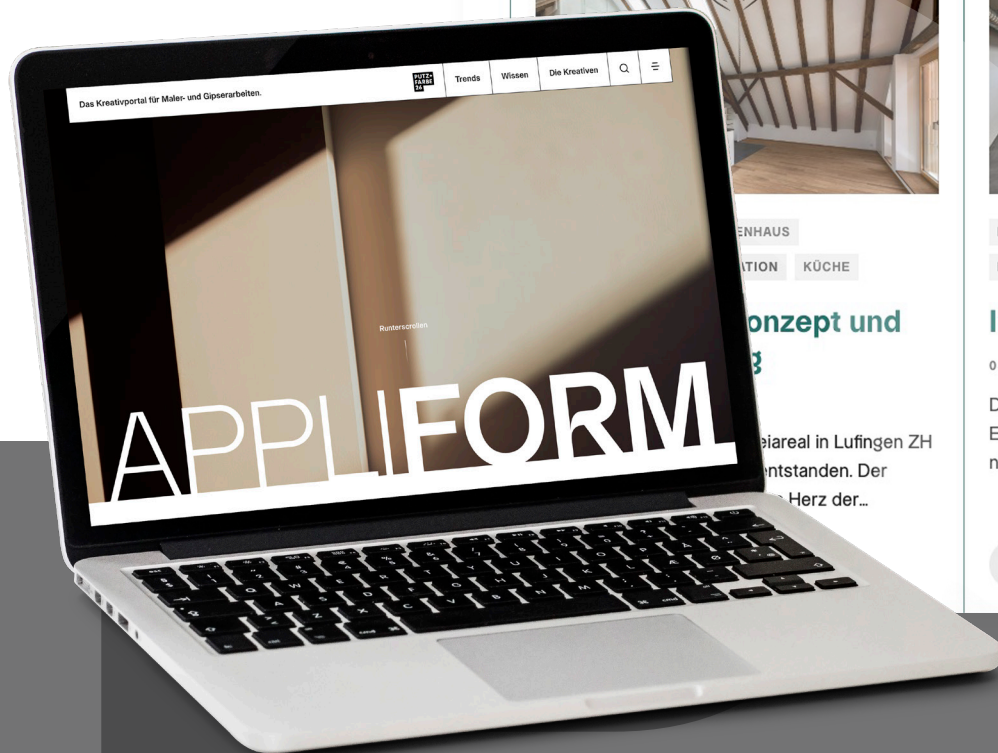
Das Kreativportal für Maler- und Gipserarbeiten.

PUTZ+ FARBE 24

Trends

Wissen

Die Kreativen

Runterscrollen

APPLIFORM

ENHAUS

ATION

KÜCHE

onzept und

g

eiareal in Lufingen ZH

entstanden. Der

Herz der…

I

0

D

E

n